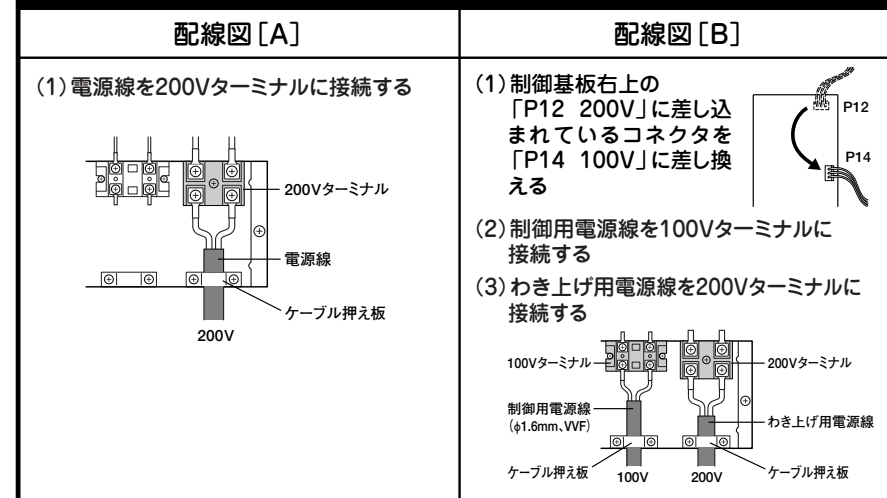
| 配線図［A］ | 配線図［B］ |
|---|---|
| (1) 電源線を200Vターミナルに接続する | (1) 制御基板右上の「P12 200V」に差し込まれているコネクタを「P14 100V」に差し換える |

200Vターミナル

電源線

ケーブル押え板

200V

P12

P14

(2) 制御用電源線を100Vターミナルに接続する

(3) わき上げ用電源線を200Vターミナルに接続する

100Vターミナル

200Vターミナル

制御用電源線 (φ1.6mm、VVF)

わき上げ用電源線

ケーブル押え板

100V

200V

ケーブル押え板